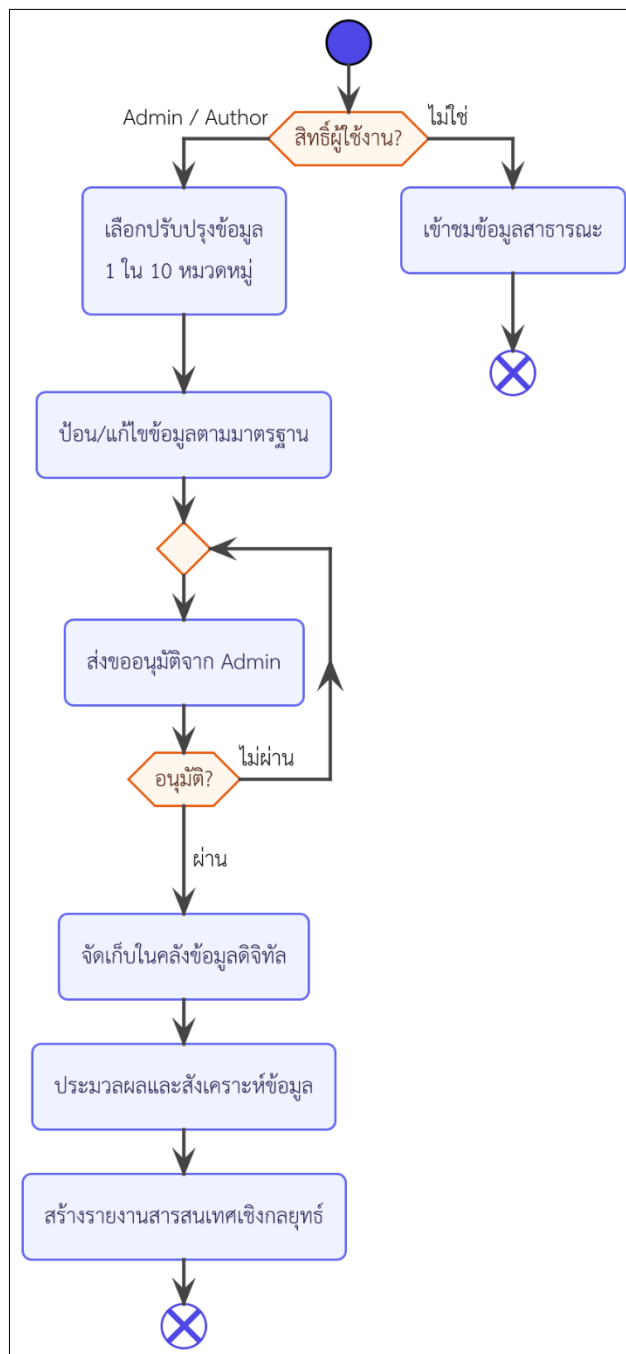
Admin / Author

สิทธิ์ผู้ใช้งาน?

ไม่ใช่

เลือกปรับปรุงข้อมูล 1 ใน 10 หมวดหมู่

เข้าชมข้อมูลสาธารณะ

ป้อน/แก้ไขข้อมูลตามมาตรฐาน

ส่งขออนุมัติจาก Admin

อนุมัติ?

ไม่ผ่าน

ผ่าน

จัดเก็บในคลังข้อมูลดิจิทัล

ประมวลผลและสังเคราะห์ข้อมูล

สร้างรายงานสารสนเทศเชิงกลยุทธ์